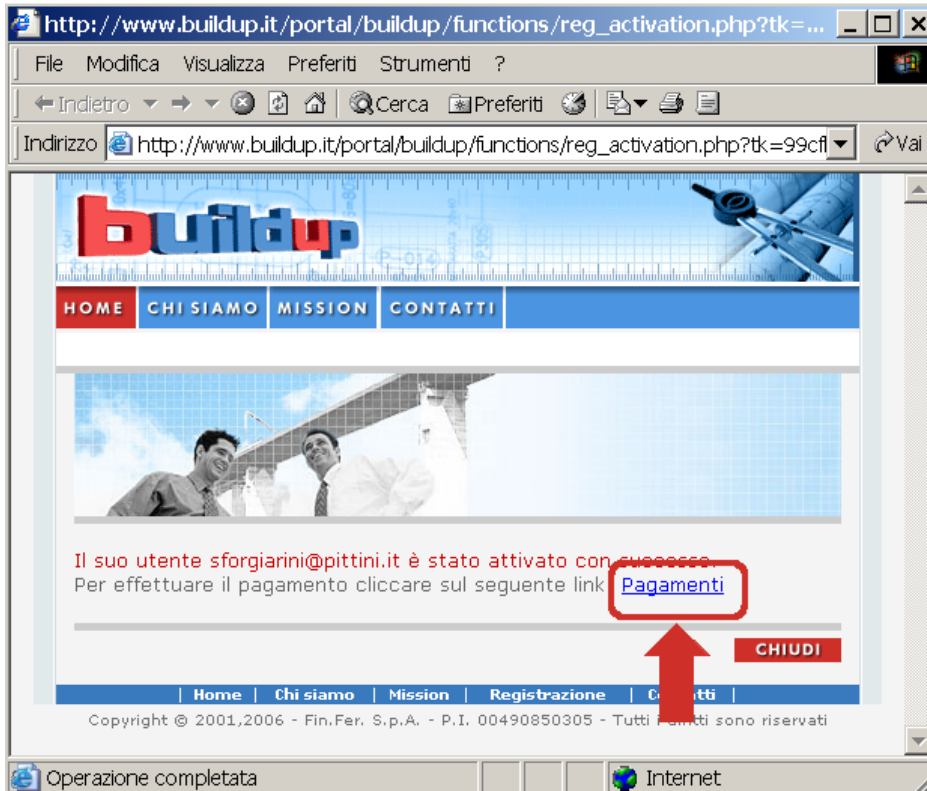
http://www.buildup.it/portal/buildup/functions/reg_activation.php?tk=...

File Modifica Visualizza Preferiti Strumenti ?

Indietro Cerca Preferiti

Indirizzo http://www.buildup.it/portal/buildup/functions/reg_activation.php?tk=99cf Vai

buildup

HOME CHI SIAMO MISSION CONTATTI

Il suo utente sforgiarini@pittini.it è stato attivato con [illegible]
Per effettuare il pagamento cliccare sul seguente link Pagamenti

CHIUDI

| Home | Chi siamo | Mission | Registrazione | C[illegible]tti |

Copyright © 2001,2006 - Fin.Fer. S.p.A. - P.I. 00490850305 - Tutti i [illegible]tti sono riservati

Operazione completata Internet